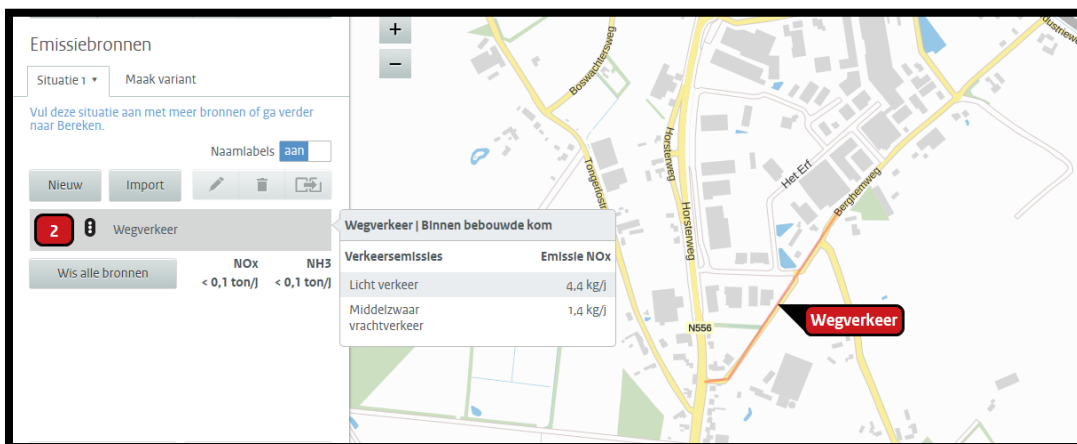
Emissiebronnen

Situatie 1 ▾

Maak variant

Vul deze situatie aan met meer bronnen of ga verder naar Bereken.

Naamlabels aan

Nieuw

Import

2

Wegverkeer

Wis alle bronnen

NOx
< 0,1 ton/j

NH3
< 0,1 ton/j

Wegverkeer | Binnen bebouwde kom

| Verkeersemissies | Emissie NOx |
|---|---|
| Licht verkeer | 4,4 kg/j |
| Middelzwaar vrachtverkeer | 1,4 kg/j |

+
−

Boswachtersweg

Tongerlostr

Horsterweg

Horsterweg

Het Erf

Berghemweg

N556

Wegverkeer